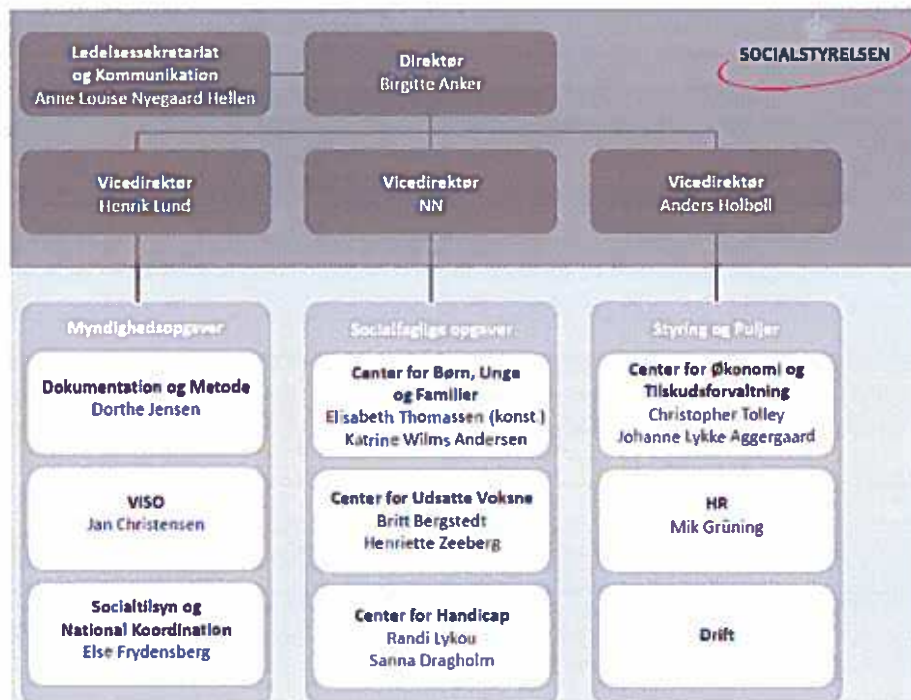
Ledelsessekretariat og Kommunikation
Anne Louise Nyegaard Hellen

Direktør
Birgitte Anker

SOCIALSTYRELSEN

Vicedirektør
Henrik Lund

Vicedirektør
NN

Vicedirektør
Anders Holbøll

Myndighedsopgaver

Dokumentation og Metode
Dorthe Jensen

VISO
Jan Christensen

Socialtilsyn og National Koordination
Else Frydensberg

Socialfaglige opgaver

Center for Børn, Unge og Familier
Elisabeth Thomassen (konst.)
Katrine Wilms Andersen

Center for Udsatte Voksne
Britt Bergstedt
Henriette Zeeberg

Center for Handicap
Randi Lykou
Sanna Dragholm

Styring og Puljer

Center for Økonomi og Tilskudsforvaltning
Christopher Tolley
Johanne Lykke Aggergaard

HR
Mik Grüning

Drift